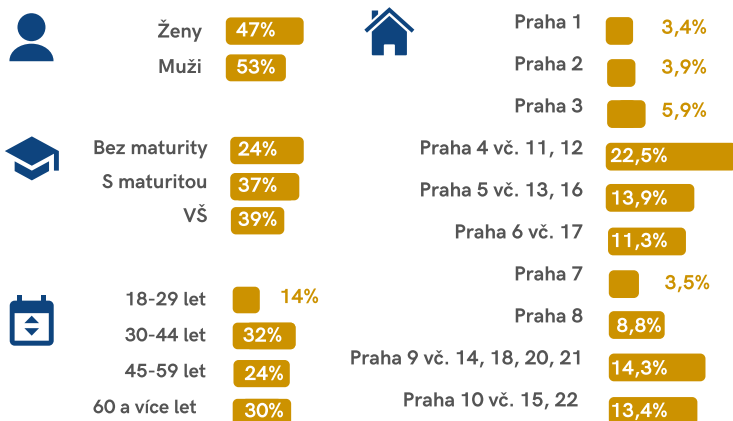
Ženy 47%
Muži 53%

Bez maturity 24%
S maturitou 37%
VŠ 39%

18-29 let 14%
30-44 let 32%
45-59 let 24%
60 a více let 30%

Praha 1 3,4%
Praha 2 3,9%
Praha 3 5,9%
Praha 4 vč. 11, 12 22,5%
Praha 5 vč. 13, 16 13,9%
Praha 6 vč. 17 11,3%
Praha 7 3,5%
Praha 8 8,8%
Praha 9 vč. 14, 18, 20, 21 14,3%
Praha 10 vč. 15, 22 13,4%